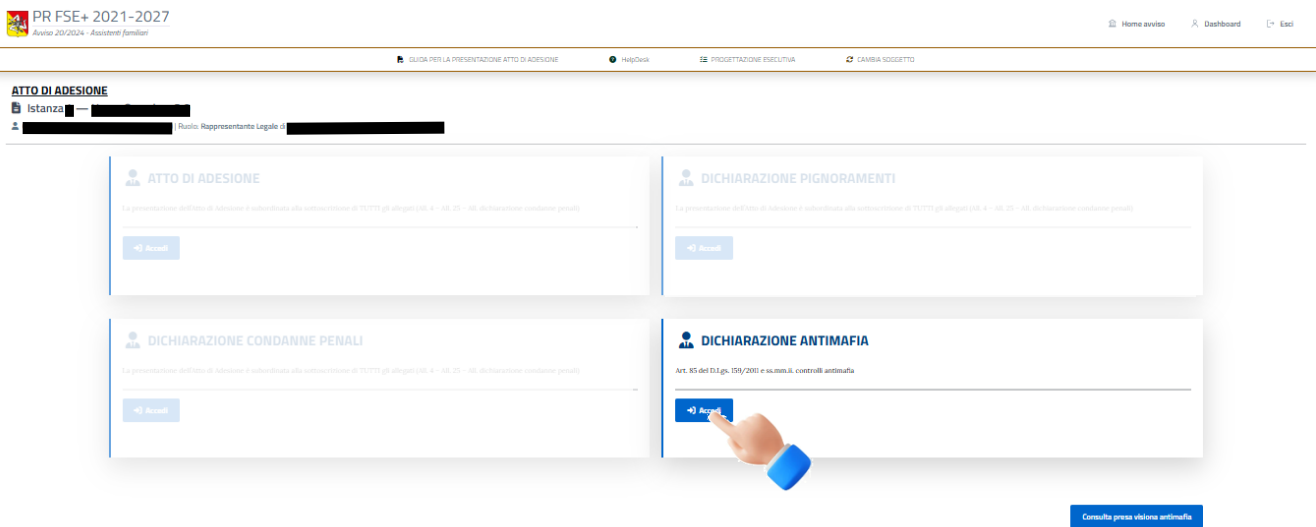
PR FSE+ 2021-2027
Avviso 20/2024 - Assistenti familiari

Home avviso
Dashboard
Esci

GUIDA PER LA PRESENTAZIONE ATTO DI ADESIONE
HelpDesk
PROGETTAZIONE ESECUTIVA
CAMBIA SOGGETTO

ATTO DI ADESIONE
Istanza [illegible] — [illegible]
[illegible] | Ruolo: Rappresentante Legale di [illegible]

ATTO DI ADESIONE
La presentazione dell'Atto di Adesione è subordinata alla sottoscrizione di TUTTI gli allegati (All. 4 – All. 25 – All. dichiarazione condanne penali)
Accedi

DICHIARAZIONE PIGNORAMENTI
La presentazione dell'Atto di Adesione è subordinata alla sottoscrizione di TUTTI gli allegati (All. 4 – All. 25 – All. dichiarazione condanne penali)
Accedi

DICHIARAZIONE CONDANNE PENALI
La presentazione dell'Atto di Adesione è subordinata alla sottoscrizione di TUTTI gli allegati (All. 4 – All. 25 – All. dichiarazione condanne penali)
Accedi

DICHIARAZIONE ANTIMAFIA
Art. 85 del D.Lgs. 159/2011 e ss.mm.ii. controlli antimafia
Accedi

Consulta presa visione antimafia